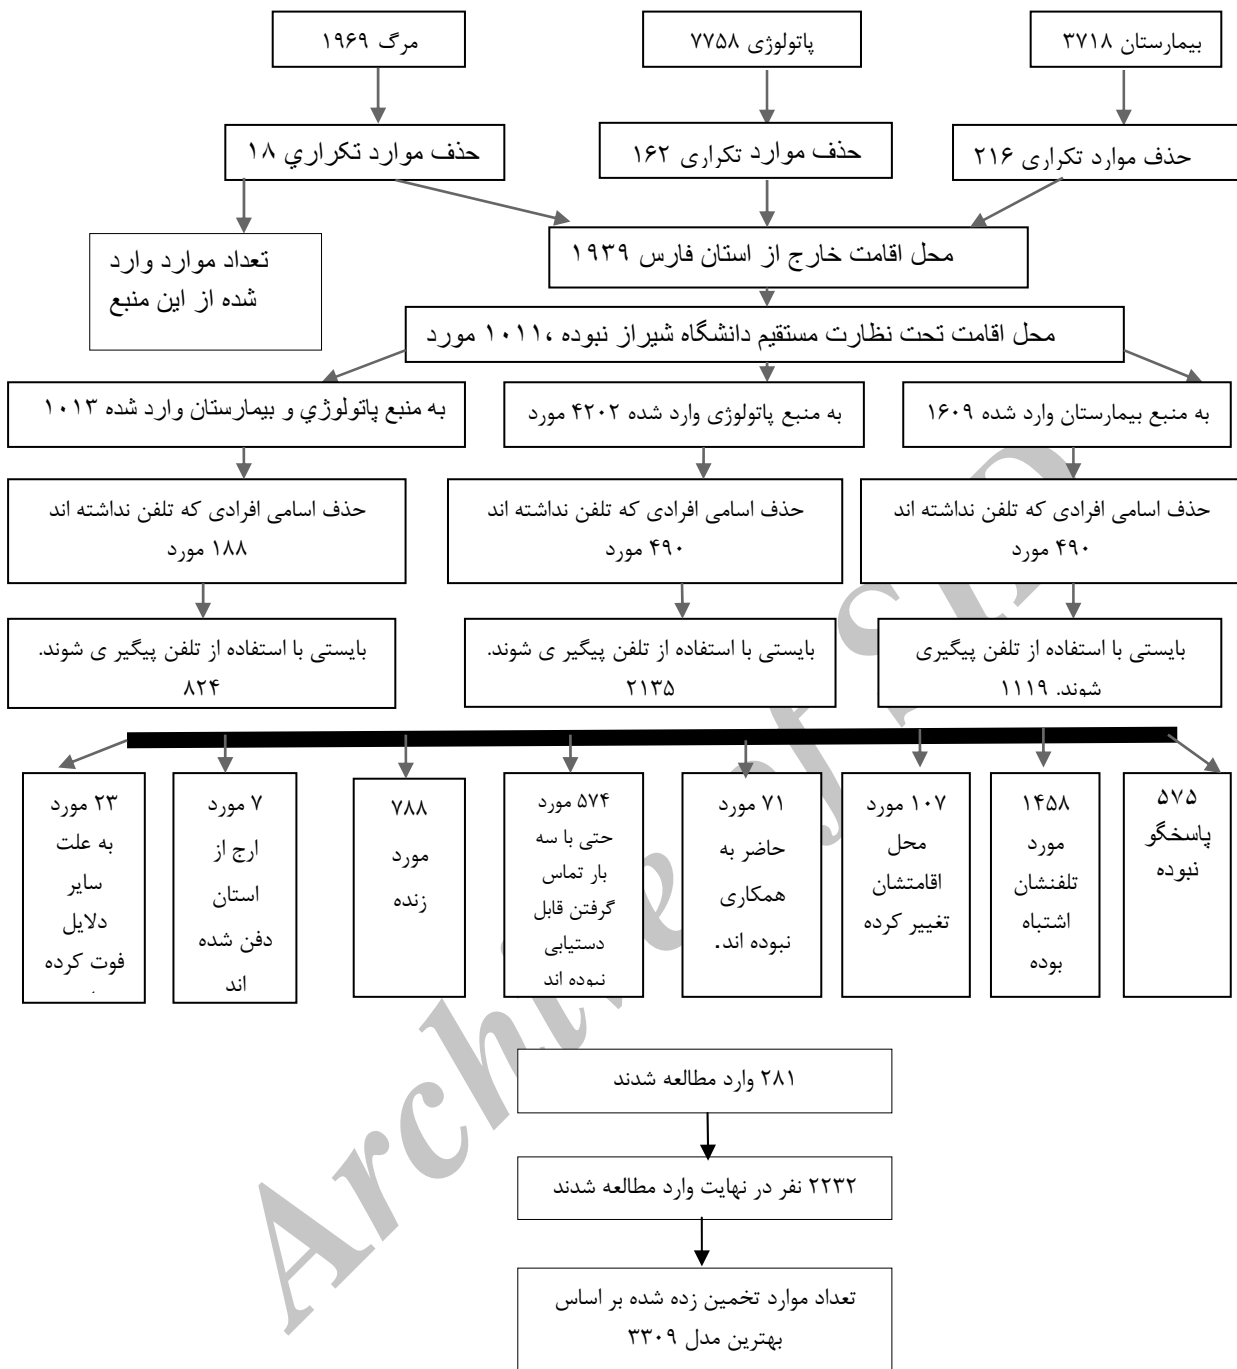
بیمارستان ۳۷۱۸

پاتولوژی ۷۷۵۸

مرگ ۱۹۶۹

حذف موارد تکراری ۲۱۶

حذف موارد تکراری ۱۶۲

حذف موارد تکراري ۱۸

تعداد موارد وارد شده از این منبع

محل اقامت خارج از استان فارس ۱۹۳۹

محل اقامت تحت نظارت مستقیم دانشگاه شیراز نبوده ،۱۰۱۱ مورد

به منبع بیمارستان وارد شده ۱۶۰۹

به منبع پاتولوژی وارد شده ۴۲۰۲ مورد

به منبع پاتولوژي و بیمارستان وارد شده ۱۰۱۳

حذف اسامی افرادی که تلفن نداشته اند ۴۹۰ مورد

حذف اسامی افرادی که تلفن نداشته اند ۴۹۰ مورد

حذف اسامی افرادی که تلفن نداشته اند ۱۸۸ مورد

بایستی با استفاده از تلفن پیگیری شوند. ۱۱۱۹

بایستی با استفاده از تلفن پیگیر ی شوند. ۲۱۳۵

بایستی با استفاده از تلفن پیگیر ی شوند. ۸۲۴

۵۷۵ پاسخگو نبوده

۱۴۵۸ مورد تلفنشان اشتباه بوده

۱۰۷ مورد محل اقامتشان تغییر کرده

۷۱ مورد حاضر به همکاری نبوده اند.

۵۷۴ مورد حتی با سه بار تماس گرفتن قابل دستیابی نبوده اند

۷۸۸ مورد زنده

۷ مورد ارج از استان دفن شده اند

۲۳ مورد به علت سایر دلایل فوت کرده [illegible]

۲۸۱ وارد مطالعه شدند

۲۲۳۲ نفر در نهایت وارد مطالعه شدند

تعداد موارد تخمین زده شده بر اساس بهترین مدل ۳۳۰۹

Archive of SID